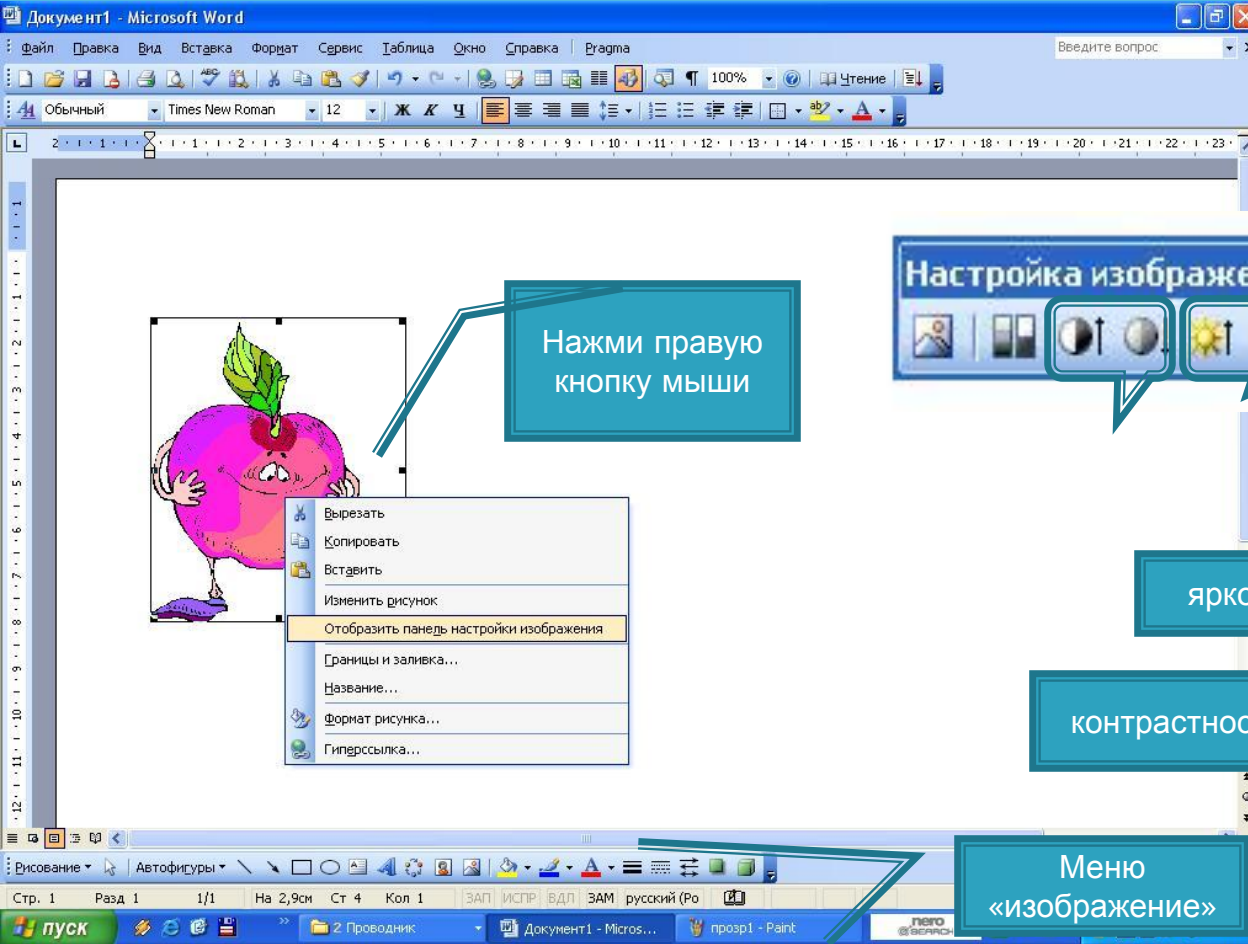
Документ1 - Microsoft Word

Файл Правка Вид Вставка Формат Сервис Таблица Окно Справка Pragma

Введите вопрос

100% Чтение

Обычный Times New Roman 12 Ж К Ч

Настройка изображе

Нажми правую кнопку мыши

Вырезать
Копировать
Вставить
Изменить рисунок
Отобразить панель настройки изображения
Границы и заливка...
Название...
Формат рисунка...
Гиперссылка...

ярко

контрастно

Рисование Автофигуры

Стр. 1 Разд 1 1/1 На 2,9см Ст 4 Кол 1 ЗАП ИСПР ВДЛ ЗАМ русский (Ро

Меню «изображение»

пуск 2 Проводник Документ1 - Micros... прозр1 - Paint